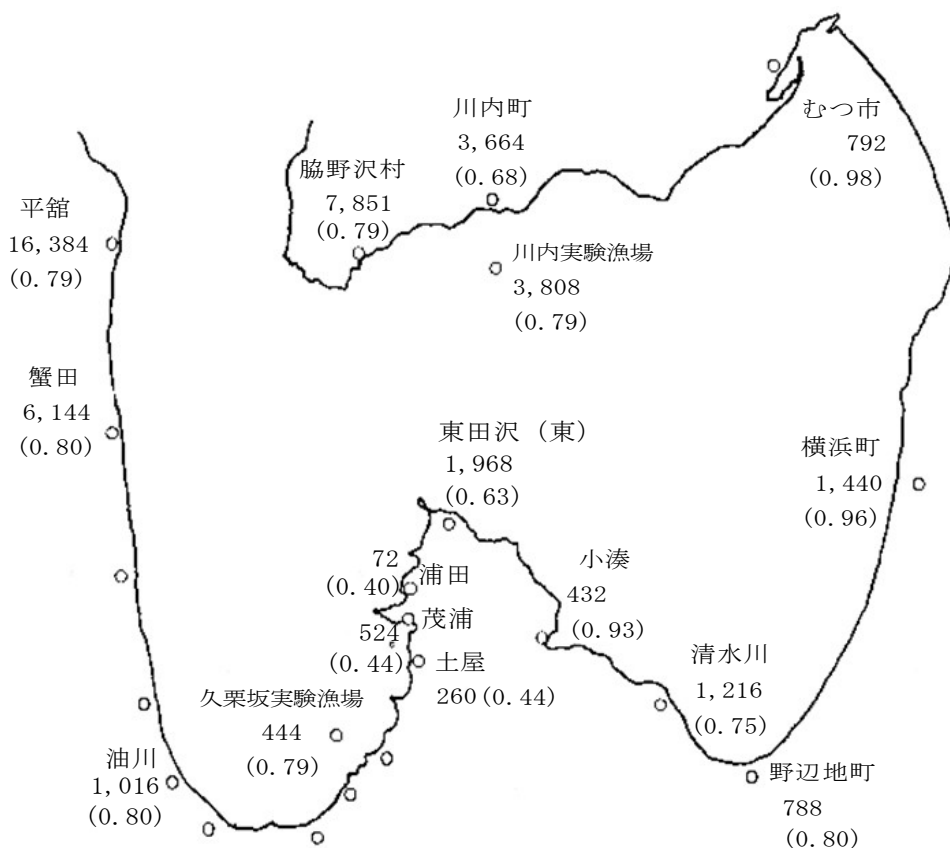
川内町
3,664
(0.68)

むつ市
792
(0.98)

脇野沢村
7,851
(0.79)

平舘
16,384
(0.79)

川内実験漁場
3,808
(0.79)

蟹田
6,144
(0.80)

東田沢（東）
1,968
(0.63)

横浜町
1,440
(0.96)

72
(0.40)
浦田

小湊
432
(0.93)

茂浦
524
(0.44)
土屋
260(0.44)

清水川
1,216
(0.75)

久栗坂実験漁場
444
(0.79)

油川
1,016
(0.80)

野辺地町
788
(0.80)